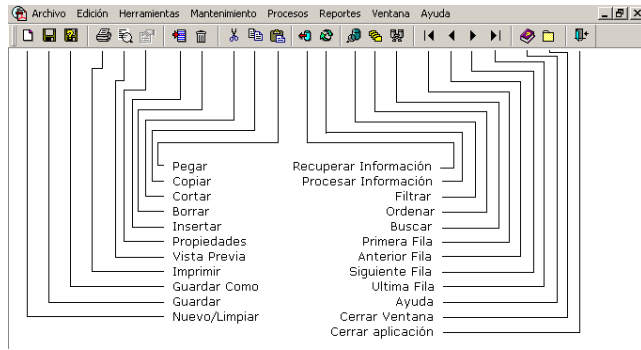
Archivo Edición Herramientas Mantenimiento Procesos Reportes Ventana Ayuda

Pegar
Copiar
Cortar
Borrar
Insertar
Propiedades
Vista Previa
Imprimir
Guardar Como
Guardar
Nuevo/Limpiar

Recuperar Información
Procesar Información
Filtrar
Ordenar
Buscar
Primera Fila
Anterior Fila
Siguiente Fila
Ultima Fila
Ayuda
Cerrar Ventana
Cerrar aplicación